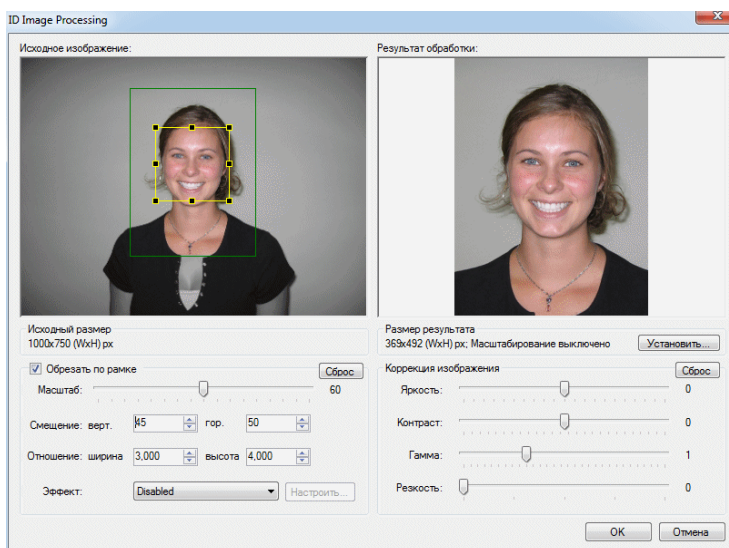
ID Image Processing

Исходное изображение:

Результат обработки:

Исходный размер
1000x750 (WxH) px

Размер результата
369x492 (WxH) px; Масштабирование выключено

Установить...

Обрезать по рамке

Сброс

Масштаб: 60

Смещение: верт. 45 гор. 50

Отношение: ширина 3,000 высота 4,000

Эффект: Disabled

Настроить...

Коррекция изображения

Сброс

Яркость: 0

Контраст: 0

Гамма: 1

Резкость: 0

OK

Отмена